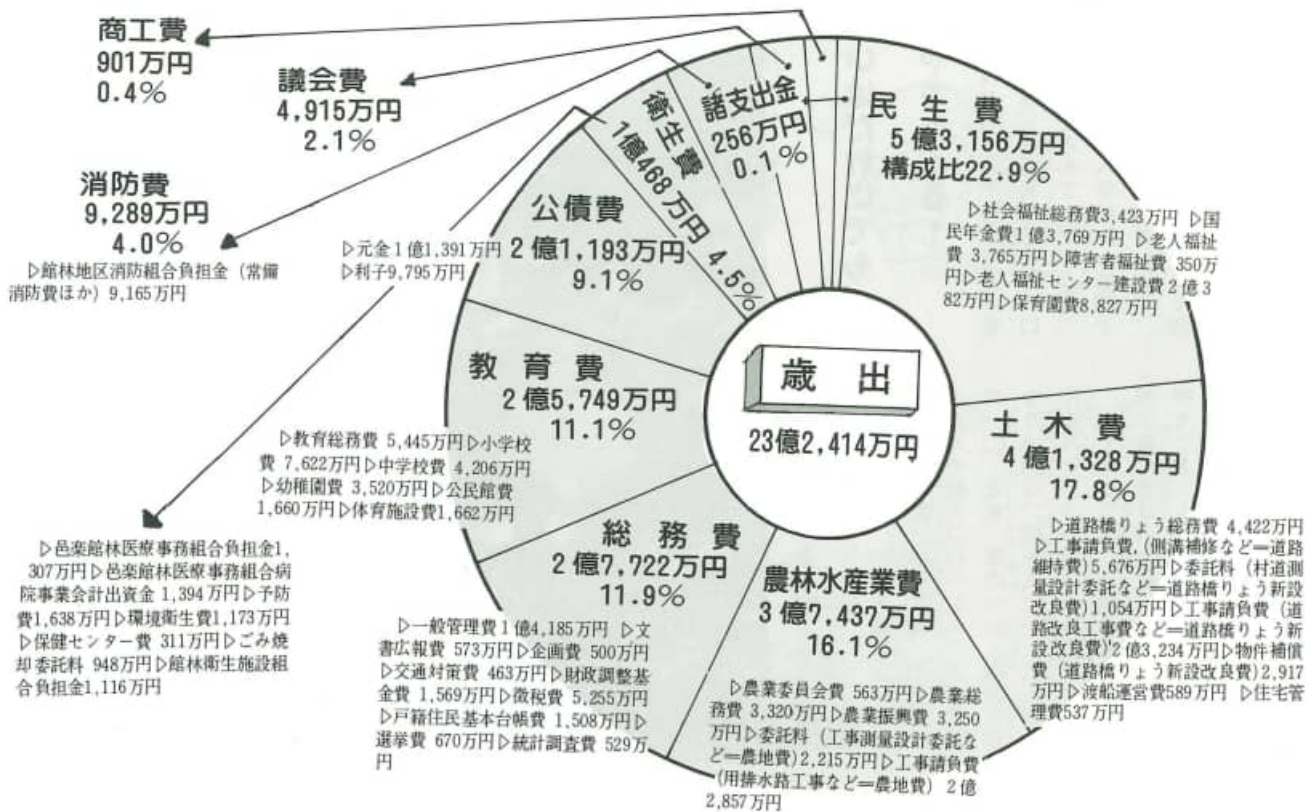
商工費
901万円
0.4%

議会費
4,915万円
2.1%

消防費
9,289万円
4.0%
▷館林地区消防組合負担金（常備消防費ほか）9,165万円

諸支出金
256万円
0.1%

衛生費
1億468万円
4.5%

民生費
5億3,156万円
構成比22.9%
▷社会福祉総務費3,423万円 ▷国民年金費1億3,769万円 ▷老人福祉費 3,765万円 ▷障害者福祉費 350万円 ▷老人福祉センター建設費 2億382万円 ▷保育園費8,827万円

公債費
2億1,193万円
9.1%
▷元金1億1,391万円
▷利子9,795万円

歳　出
23億2,414万円

教育費
2億5,749万円
11.1%
▷教育総務費 5,445万円 ▷小学校費 7,622万円 ▷中学校費 4,206万円 ▷幼稚園費 3,520万円 ▷公民館費 1,660万円 ▷体育施設費1,662万円

土木費
4億1,328万円
17.8%
▷道路橋りょう総務費 4,422万円 ▷工事請負費，(側溝補修など=道路維持費) 5,676万円 ▷委託料（村道測量設計委託など=道路橋りょう新設改良費）1,054万円 ▷工事請負費（道路改良工事費など=道路橋りょう新設改良費）2億3,234万円 ▷物件補償費（道路橋りょう新設改良費）2,917万円 ▷渡船運営費589万円 ▷住宅管理費537万円

▷邑楽館林医療事務組合負担金1,307万円 ▷邑楽館林医療事務組合病院事業会計出資金 1,394万円 ▷予防費1,638万円 ▷環境衛生費1,173万円 ▷保健センター費 311万円 ▷ごみ焼却委託料 948万円 ▷館林衛生施設組合負担金1,116万円

総務費
2億7,722万円
11.9%
▷一般管理費1億4,185万円 ▷文書広報費 573万円 ▷企画費 500万円 ▷交通対策費 463万円 ▷財政調整基金費 1,569万円 ▷徴税費 5,255万円 ▷戸籍住民基本台帳費 1,508万円 ▷選挙費 670万円 ▷統計調査費 529万円

農林水産業費
3億7,437万円
16.1%
▷農業委員会費 563万円 ▷農業総務費 3,320万円 ▷農業振興費 3,250万円 ▷委託料（工事測量設計委託など=農地費）2,215万円 ▷工事請負費（用排水路工事など=農地費） 2億2,857万円